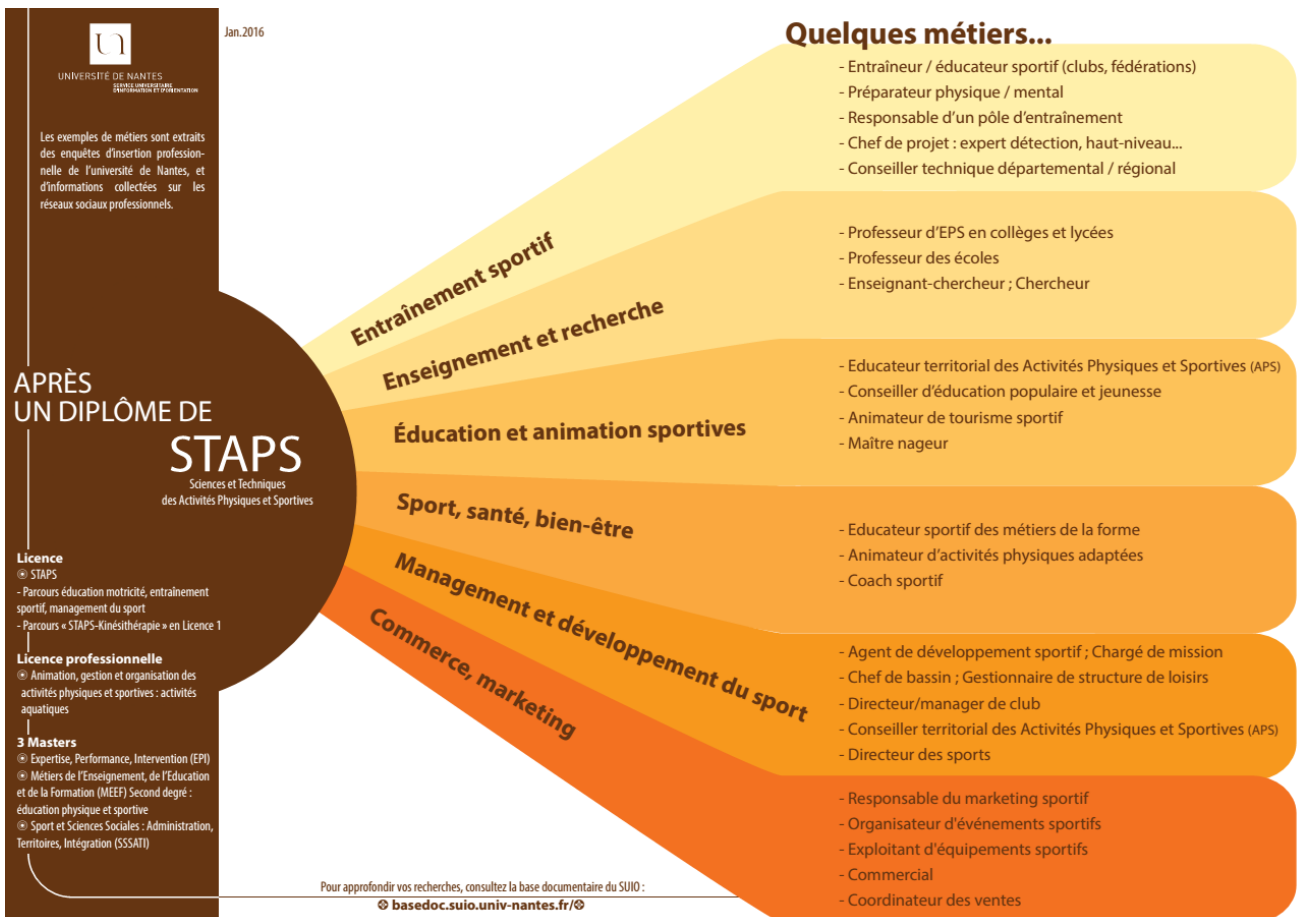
UNIVERSITÉ DE NANTES
SERVICE UNIVERSITAIRE D'INFORMATION ET D'ORIENTATION

Jan.2016

Les exemples de métiers sont extraits des enquêtes d'insertion professionnelle de l'université de Nantes, et d'informations collectées sur les réseaux sociaux professionnels.

APRÈS UN DIPLÔME DE STAPS
Sciences et Techniques des Activités Physiques et Sportives

Licence
STAPS
- Parcours éducation motricité, entraînement sportif, management du sport
- Parcours « STAPS-Kinésithérapie » en Licence 1

Licence professionnelle
Animation, gestion et organisation des activités physiques et sportives : activités aquatiques

3 Masters
Expertise, Performance, Intervention (EPI)
Métiers de l'Enseignement, de l'Education et de la Formation (MEEF) Second degré : éducation physique et sportive
Sport et Sciences Sociales : Administration, Territoires, Intégration (SSSATI)

Quelques métiers...

Entraînement sportif
- Entraîneur / éducateur sportif (clubs, fédérations)
- Préparateur physique / mental
- Responsable d'un pôle d'entraînement
- Chef de projet : expert détection, haut-niveau...
- Conseiller technique départemental / régional

Enseignement et recherche
- Professeur d'EPS en collèges et lycées
- Professeur des écoles
- Enseignant-chercheur ; Chercheur

Éducation et animation sportives
- Educateur territorial des Activités Physiques et Sportives (APS)
- Conseiller d'éducation populaire et jeunesse
- Animateur de tourisme sportif
- Maître nageur

Sport, santé, bien-être
- Educateur sportif des métiers de la forme
- Animateur d'activités physiques adaptées
- Coach sportif

Management et développement du sport
- Agent de développement sportif ; Chargé de mission
- Chef de bassin ; Gestionnaire de structure de loisirs
- Directeur/manager de club
- Conseiller territorial des Activités Physiques et Sportives (APS)
- Directeur des sports

Commerce, marketing
- Responsable du marketing sportif
- Organisateur d'événements sportifs
- Exploitant d'équipements sportifs
- Commercial
- Coordinateur des ventes

Pour approfondir vos recherches, consultez la base documentaire du SUIO :
basedoc.suio.univ-nantes.fr/